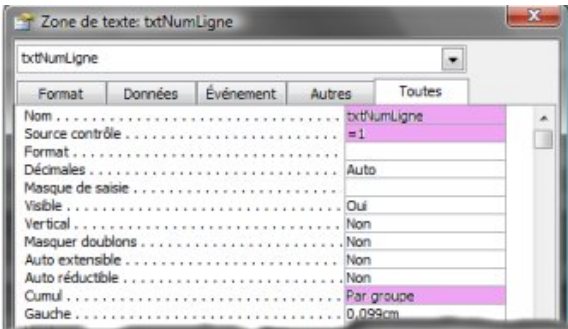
Zone de texte: txtNumLigne

txtNumLigne

| Format | Données | Événement | Autres | Toutes |
|---|---|---|---|---|

| | |
|---|---|
| Nom . . . . . . . . . . . . . . . . . . . . . . . . . . . . . . . | txtNumLigne |
| Source contrôle . . . . . . . . . . . . . . . . . . . . . . . . | =1 |
| Format . . . . . . . . . . . . . . . . . . . . . . . . . . . . . . | |
| Décimales . . . . . . . . . . . . . . . . . . . . . . . . . . . . | Auto |
| Masque de saisie . . . . . . . . . . . . . . . . . . . . . . | |
| Visible . . . . . . . . . . . . . . . . . . . . . . . . . . . . . . | Oui |
| Vertical . . . . . . . . . . . . . . . . . . . . . . . . . . . . . | Non |
| Masquer doublons . . . . . . . . . . . . . . . . . . . . . | Non |
| Auto extensible . . . . . . . . . . . . . . . . . . . . . . . | Non |
| Auto réductible . . . . . . . . . . . . . . . . . . . . . . . | Non |
| Cumul . . . . . . . . . . . . . . . . . . . . . . . . . . . . . . | Par groupe |
| Gauche . . . . . . . . . . . . . . . . . . . . . . . . . . . . . | 0,099cm |